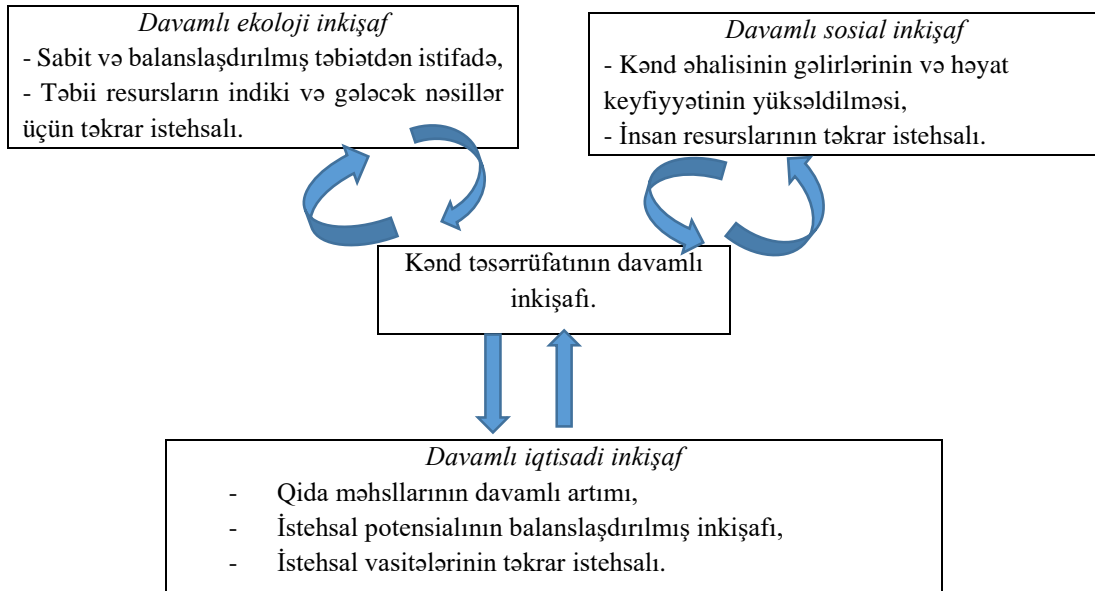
*Davamlı ekoloji inkişaf*
- Sabit və balanslaşdırılmış təbiətdən istifadə,
- Təbii resursların indiki və gələcək nəsillər üçün təkrar istehsalı.

*Davamlı sosial inkişaf*
- Kənd əhalisinin gəlirlərinin və həyat keyfiyyətinin yüksəldilməsi,
- İnsan resurslarının təkrar istehsalı.

Kənd təsərrüfatının davamlı inkişafı.

*Davamlı iqtisadi inkişaf*
- Qida məhsllarının davamlı artımı,
- İstehsal potensialının balanslaşdırılmış inkişafı,
- İstehsal vasitələrinin təkrar istehsalı.